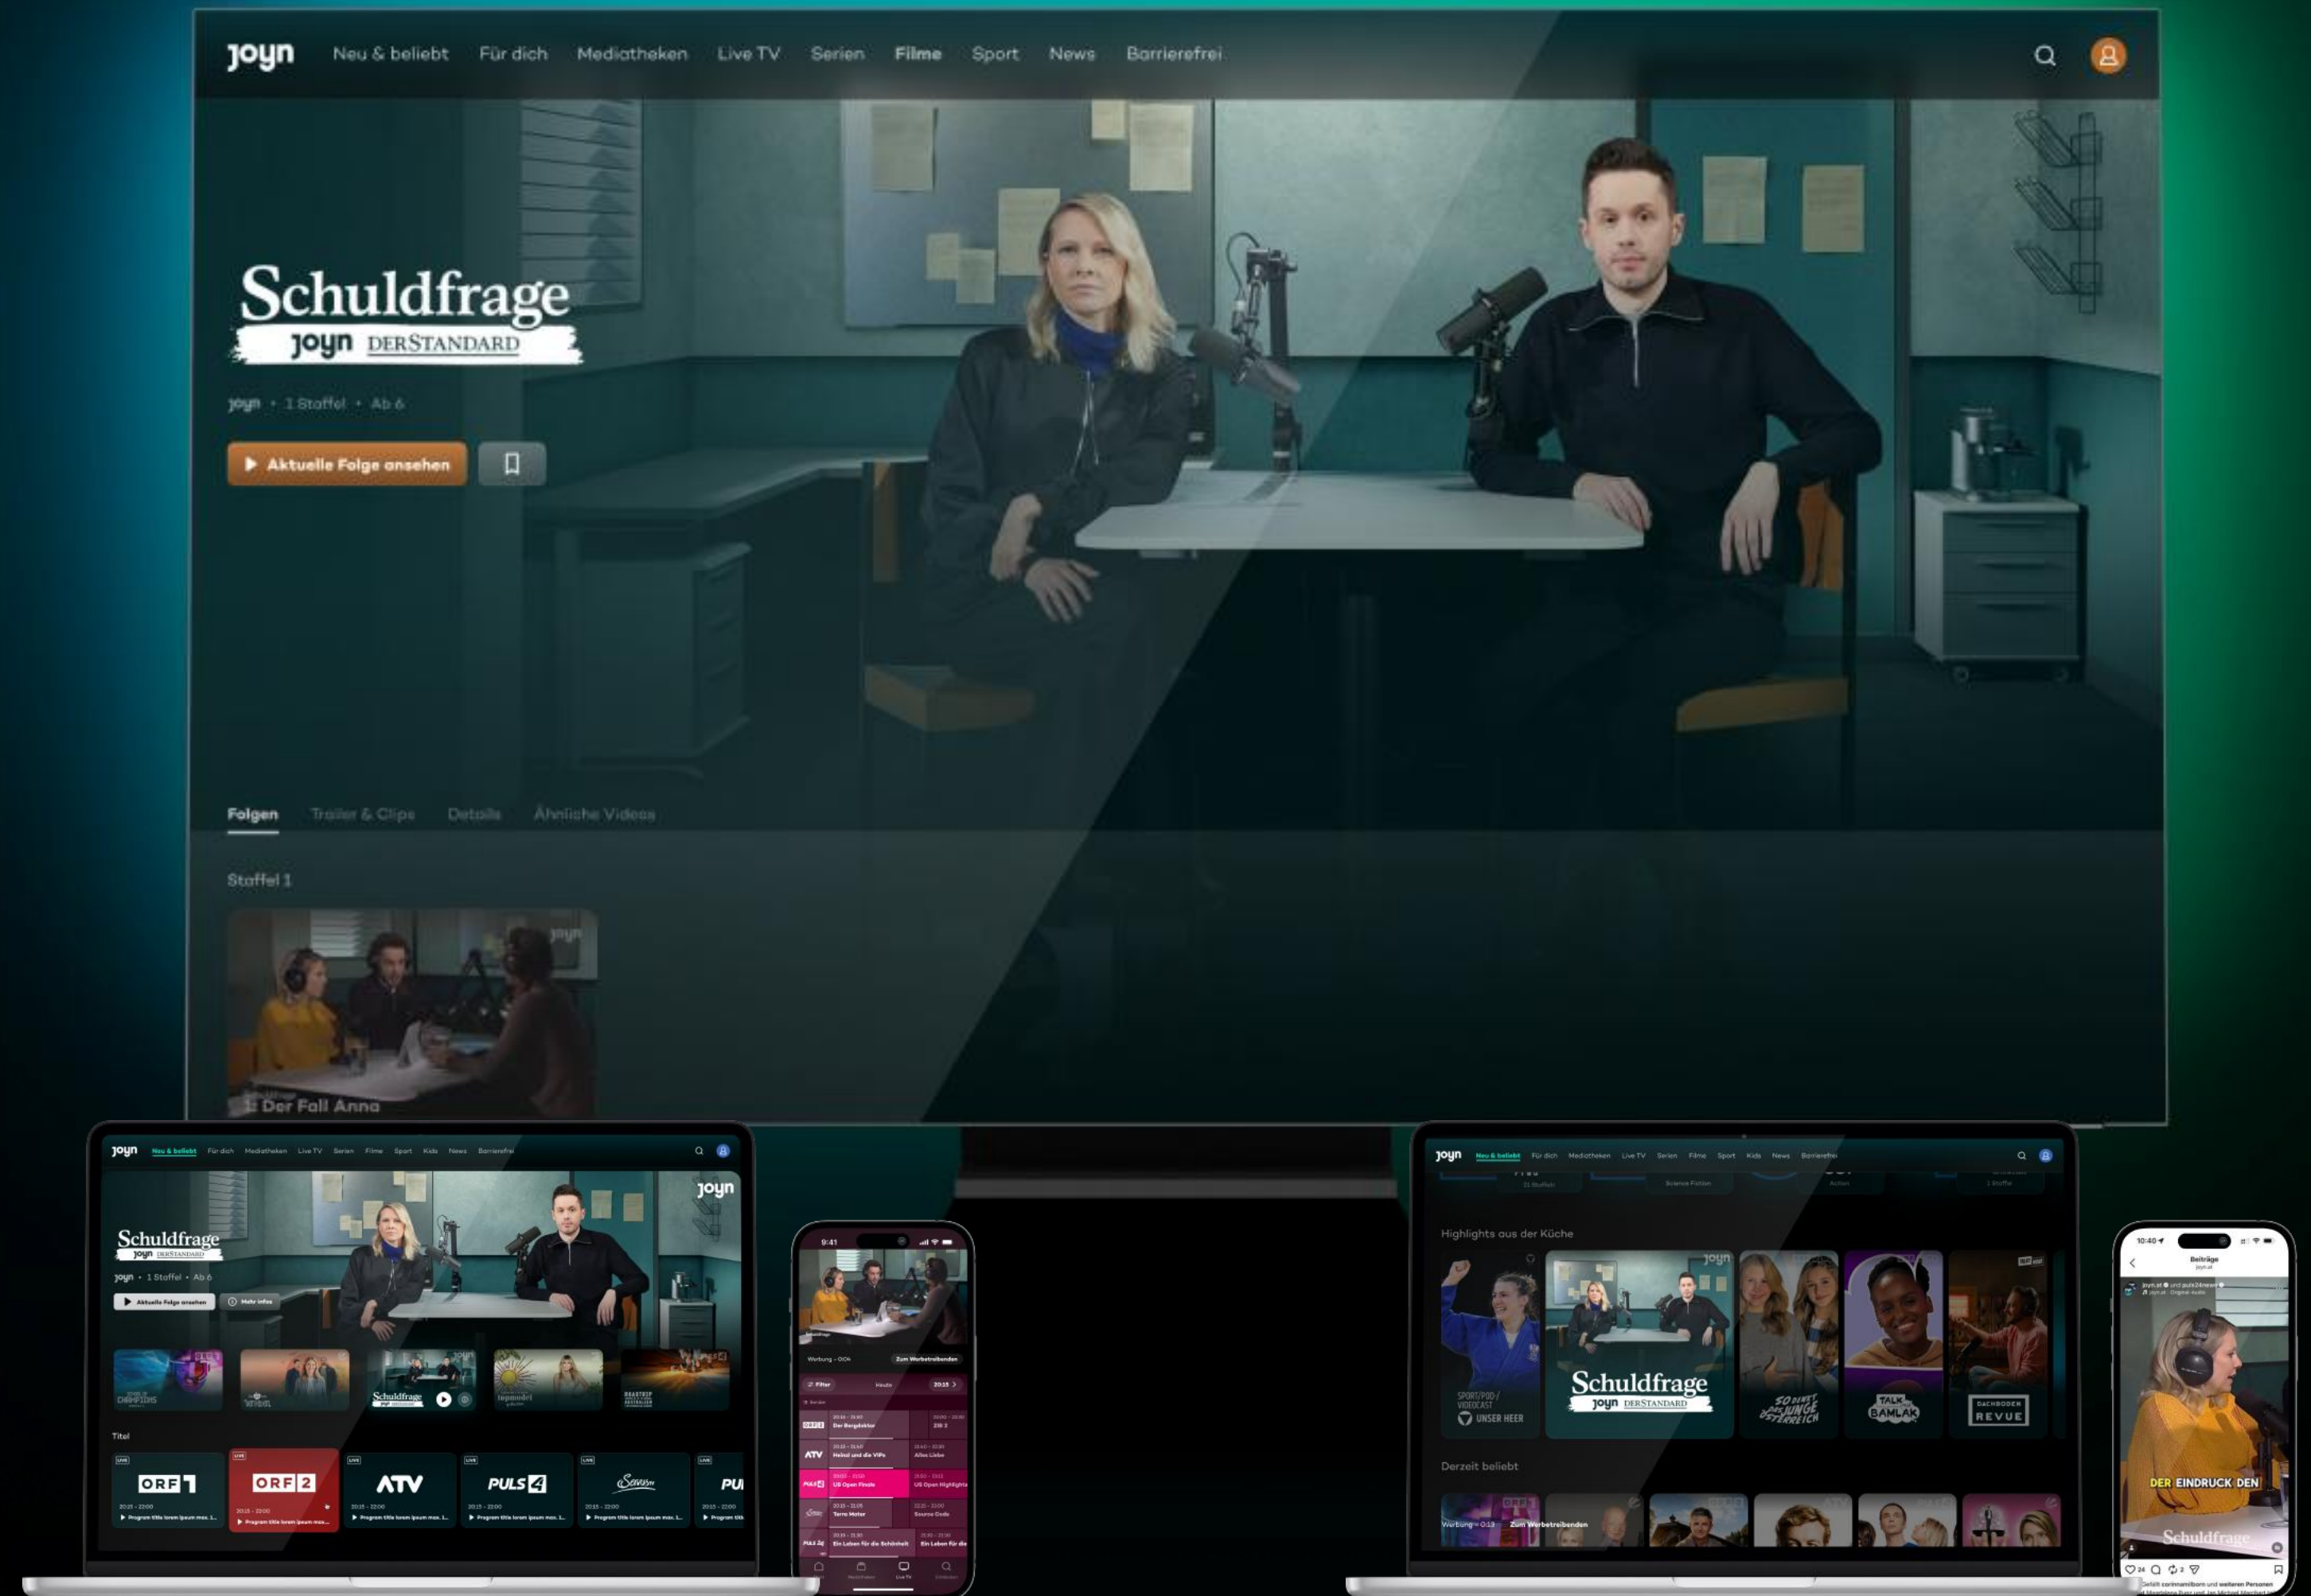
joyn Neu & beliebt Für dich Mediatheken Live TV Serien Filme Sport News Barrierefrei

Schuldfrage
joyn DERSTANDARD

joyn • 1 Staffel • Ab 6

Aktuelle Folge ansehen

Folgen Trailer & Clips Details Ähnliche Videos

Staffel 1

1 Der Fall Anna

joyn Neu & beliebt Für dich Mediatheken Live TV Serien Filme Sport Kids News Barrierefrei

Schuldfrage
joyn DERSTANDARD
joyn • 1 Staffel • Ab 6
Aktuelle Folge ansehen
Mehr Infos

Titel

ORF1 ORF2 ATV PULS4 Servus

9:41

Werbung · 0:04 Zum Werbetreibenden

Filter Heute 20:15

Der Bergdoktor
ZIB 2
Heirat und die VIPs
Alles Liebe
US Open Finale
US Open Highlights
Terra Mater
Ein Leben für die Schönheit

joyn Neu & beliebt Für dich Mediatheken Live TV Serien Filme Sport Kids News Barrierefrei

Highlights aus der Küche

UNSER HEER
Schuldfrage
joyn DERSTANDARD
SO DENKT DAS JUNGE ÖSTERREICH
TALK BAMLAK
DACHBODEN REVUE

Derzeit beliebt

Werbung · 0:13 Zum Werbetreibenden

10:40
Beiträge
joyn.at

DER EINDRUCK DEN
Schuldfrage
Gefällt corinnamilborn und weiteren Personen